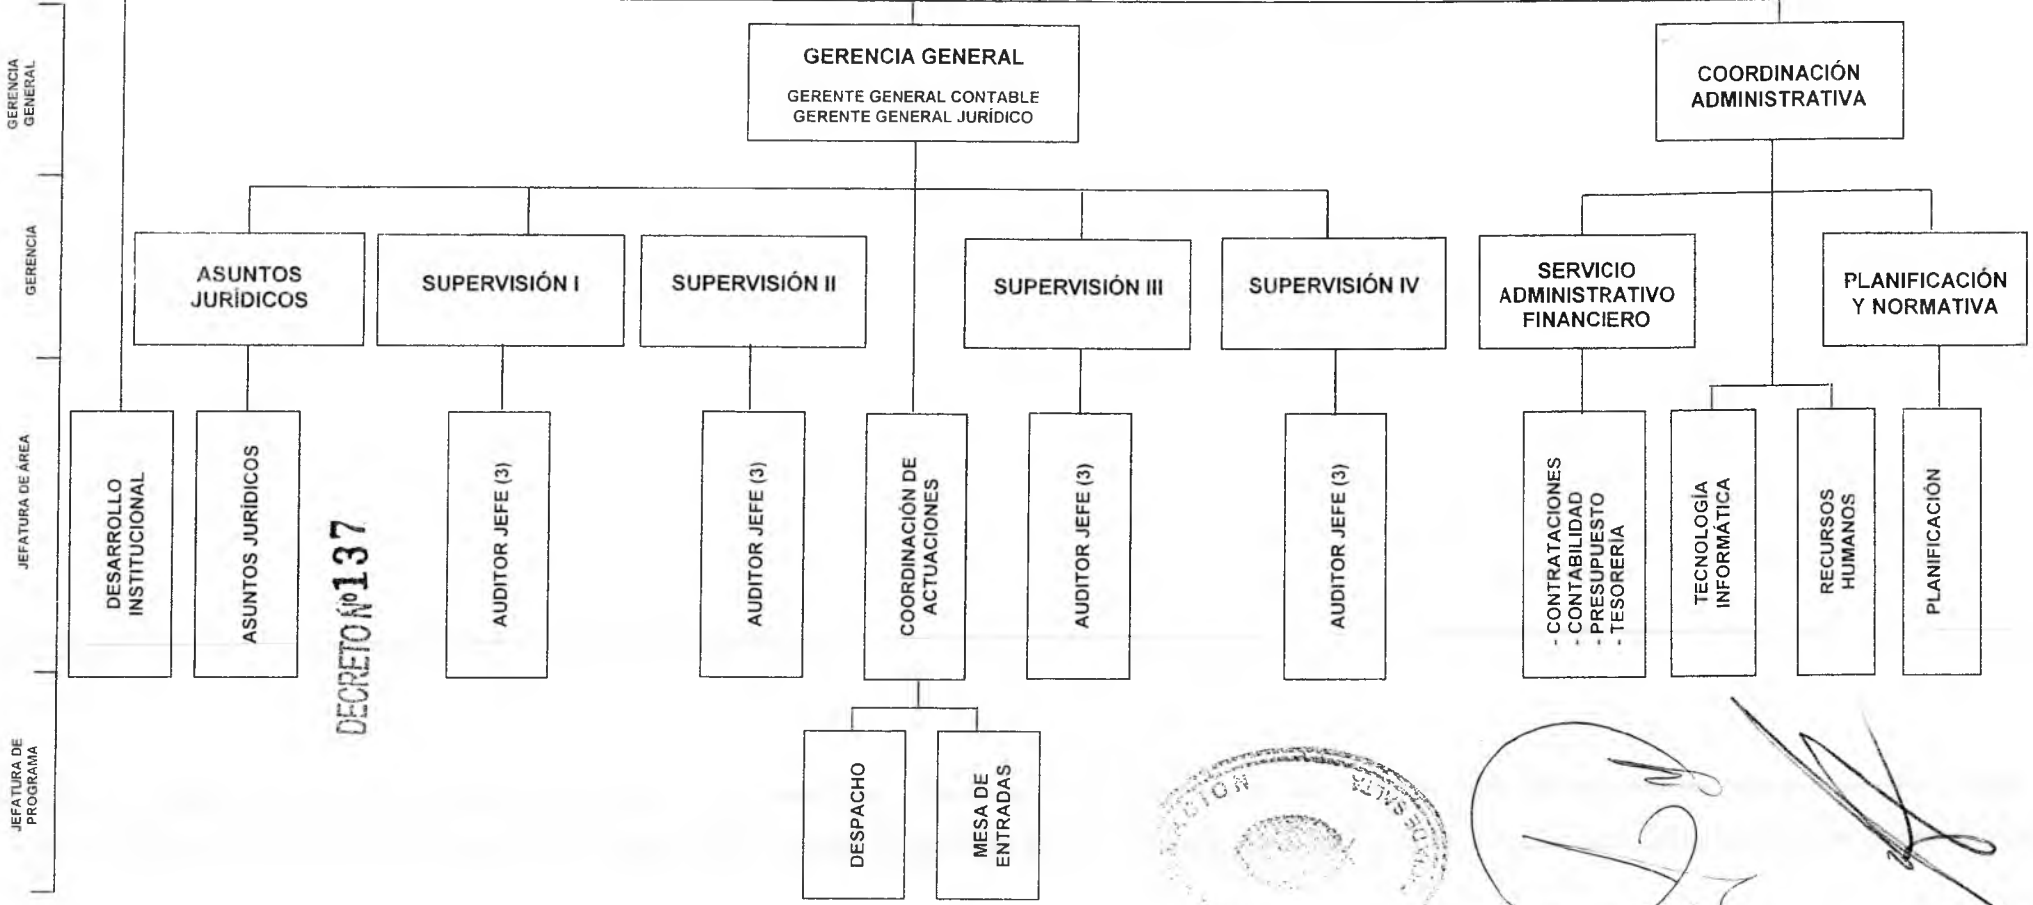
GERENCIA GENERAL

GERENCIA

JEFATURA DE ÁREA

JEFATURA DE PROGRAMA

GERENCIA GENERAL
GERENTE GENERAL CONTABLE
GERENTE GENERAL JURÍDICO

COORDINACIÓN ADMINISTRATIVA

ASUNTOS JURÍDICOS

SUPERVISIÓN I

SUPERVISIÓN II

SUPERVISIÓN III

SUPERVISIÓN IV

SERVICIO ADMINISTRATIVO FINANCIERO

PLANIFICACIÓN Y NORMATIVA

DESARROLLO INSTITUCIONAL

ASUNTOS JURÍDICOS

DECRETO Nº 137

AUDITOR JEFE (3)

AUDITOR JEFE (3)

COORDINACIÓN DE ACTUACIONES

AUDITOR JEFE (3)

AUDITOR JEFE (3)

- CONTRATACIONES
- CONTABILIDAD
- PRESUPUESTO
- TESORERÍA

TECNOLOGÍA INFORMÁTICA

RECURSOS HUMANOS

PLANIFICACIÓN

DESPACHO

MESA DE ENTRADAS

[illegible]